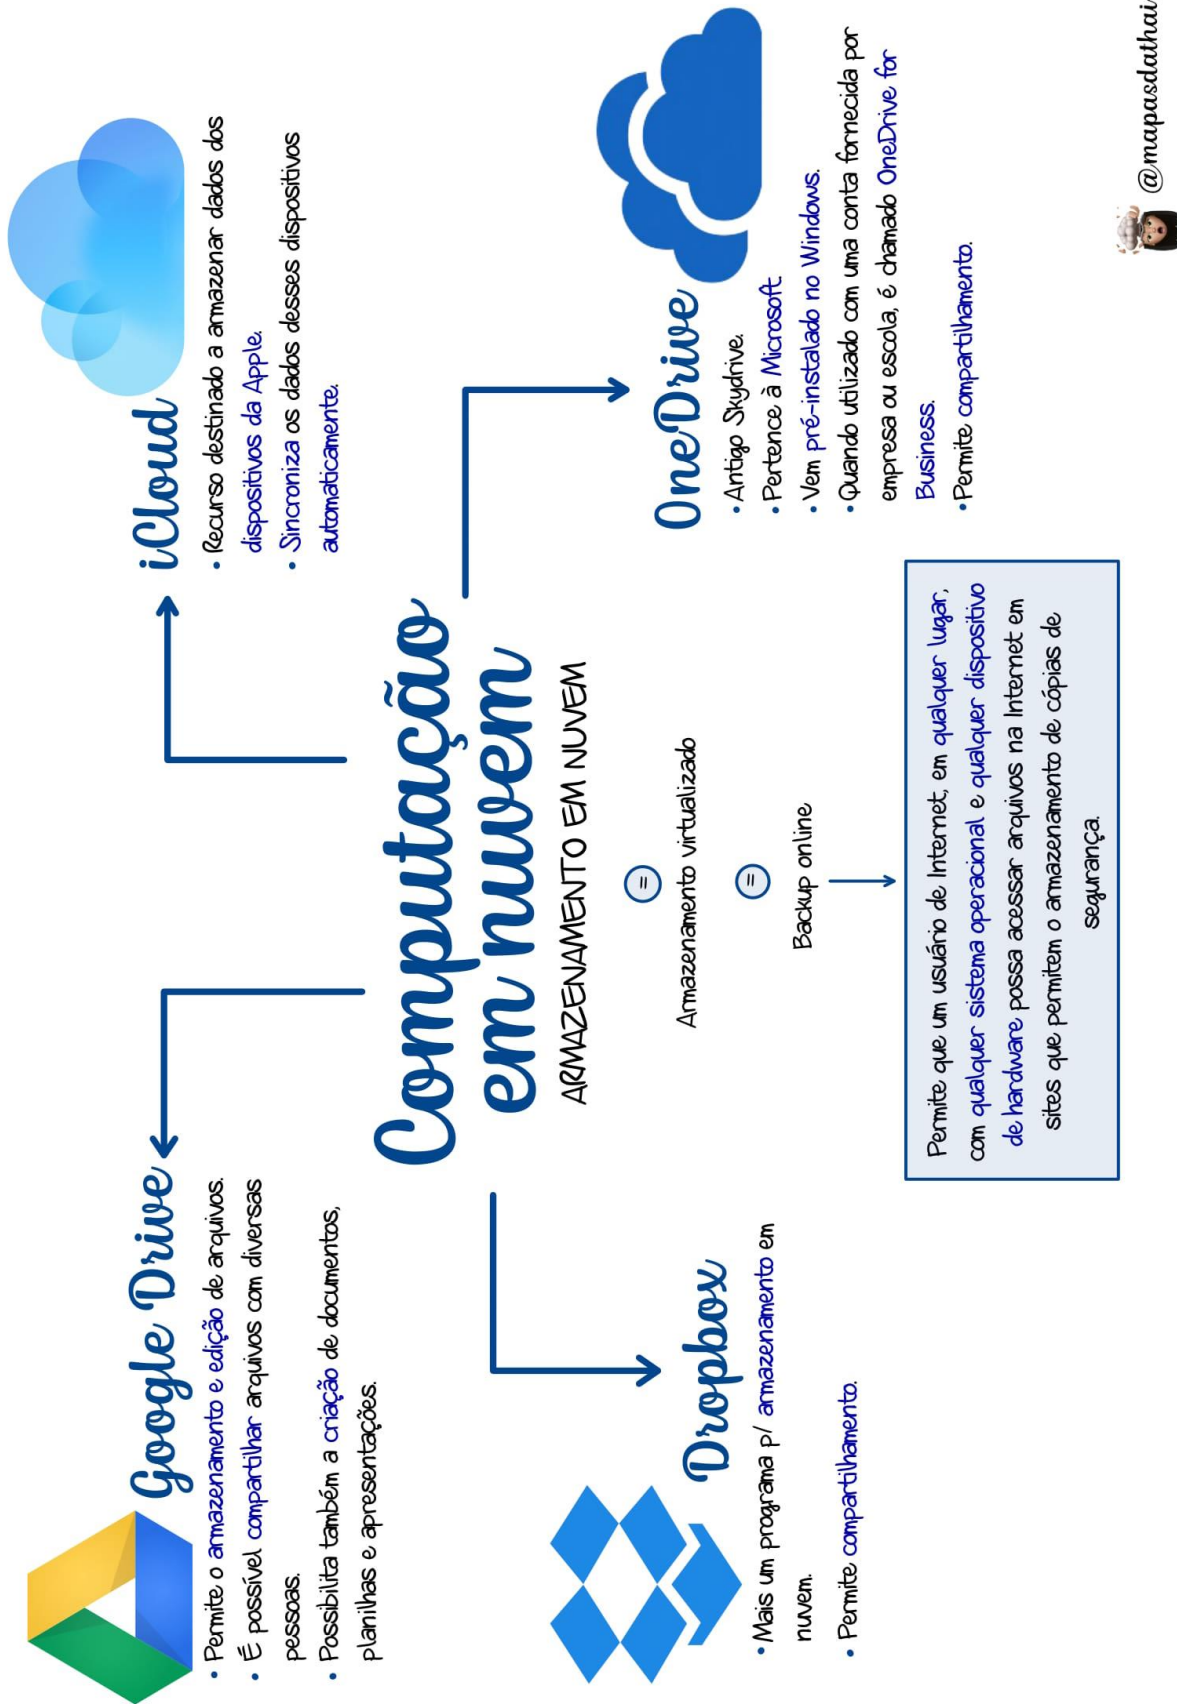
Computação em nuvem

ARMAZENAMENTO EM NUVEM
=
Armazenamento virtualizado
=
Backup online

Permite que um usuário de Internet, em qualquer lugar, com qualquer sistema operacional e qualquer dispositivo de hardware possa acessar arquivos na Internet em sites que permitem o armazenamento de cópias de segurança.

iCloud
• Recurso destinado a armazenar dados dos dispositivos da Apple.
• Sincroniza os dados desses dispositivos automaticamente.

OneDrive
• Antigo Skydrive.
• Pertence à Microsoft.
• Vem pré-instalado no Windows.
• Quando utilizado com uma conta fornecida por empresa ou escola, é chamado OneDrive for Business.
• Permite compartilhamento.

Google Drive
• Permite o armazenamento e edição de arquivos.
• É possível compartilhar arquivos com diversas pessoas.
• Possibilita também a criação de documentos, planilhas e apresentações.

Dropbox
• Mais um programa p/ armazenamento em nuvem.
• Permite compartilhamento.

@mapasdathai